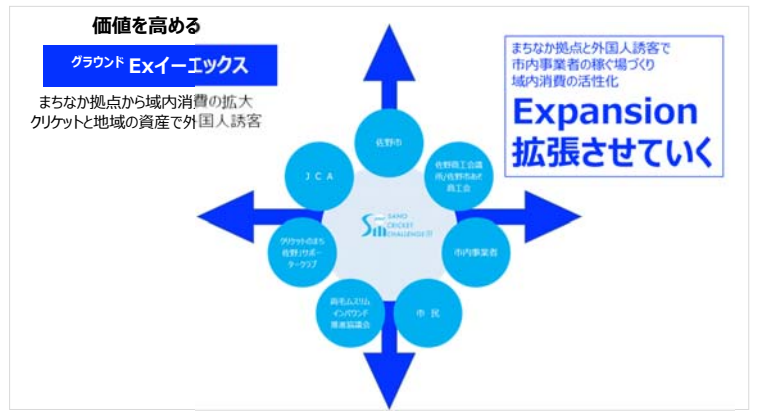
価値を高める

グラウンド Exイーエックス

まちなか拠点から域内消費の拡大
クリケットと地域の資産で外国人誘客

まちなか拠点と外国人誘客で
市内事業者の稼ぐ場づくり
域内消費の活性化

Expansion
拡張させていく

佐野市

佐野商工会議所/佐野市あそ商工会

市内事業者

市 民

両毛ムスリムインバウンド推進協議会

クリケットのまち佐野サポータークラブ

J C A

SANO CRICKET CHALLENGE 31